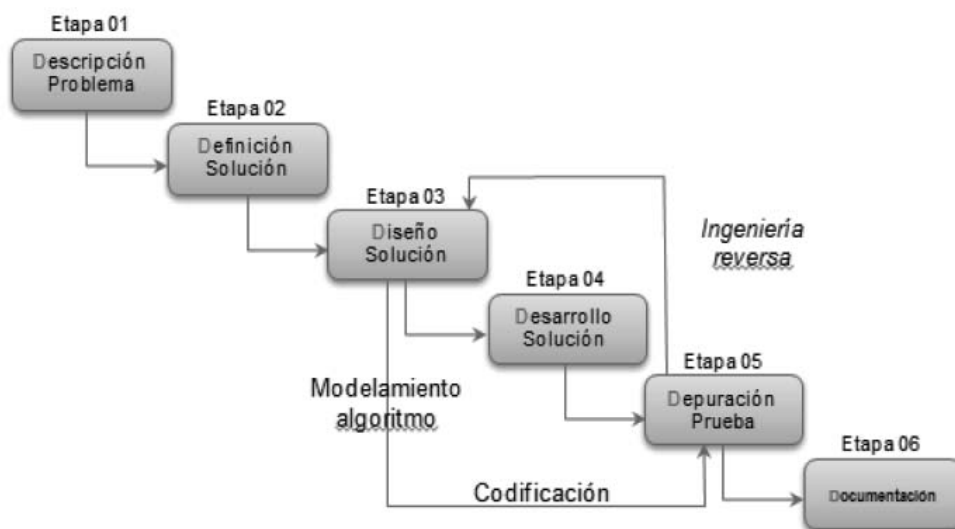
Etapa 01
Descripción Problema

Etapa 02
Definición Solución

Etapa 03
Diseño Solución

Ingeniería reversa

Etapa 04
Desarrollo Solución

Etapa 05
Depuración Prueba

Modelamiento algoritmo

Etapa 06
Documentación

Codificación